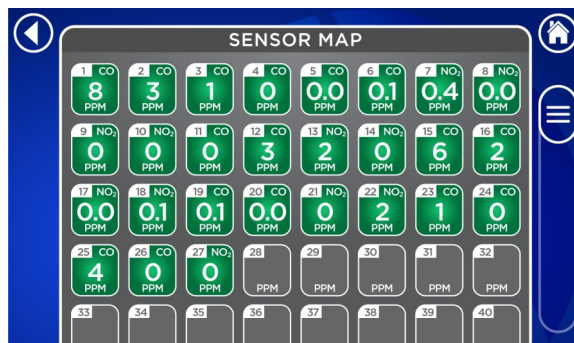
SENSOR MAP

| 1 CO 8 PPM | 2 CO 3 PPM | 3 CO 1 PPM | 4 CO 0 PPM | 5 CO 0.0 PPM | 6 CO 0.1 PPM | 7 $NO_2$ 0.4 PPM | 8 $NO_2$ 0.0 PPM |
|---|---|---|---|---|---|---|---|
| 9 $NO_2$ 0 PPM | 10 $NO_2$ 0 PPM | 11 CO 0 PPM | 12 CO 3 PPM | 13 $NO_2$ 2 PPM | 14 $NO_2$ 0 PPM | 15 CO 6 PPM | 16 CO 2 PPM |
| 17 $NO_2$ 0.0 PPM | 18 $NO_2$ 0.1 PPM | 19 CO 0.1 PPM | 20 CO 0.0 PPM | 21 $NO_2$ 0 PPM | 22 $NO_2$ 2 PPM | 23 CO 1 PPM | 24 CO 0 PPM |
| 25 CO 4 PPM | 26 CO 0 PPM | 27 $NO_2$ 0 PPM | 28 PPM | 29 PPM | 30 PPM | 31 PPM | 32 PPM |
| 33 | 34 | 35 | 36 | 37 | 38 | 39 | 40 |